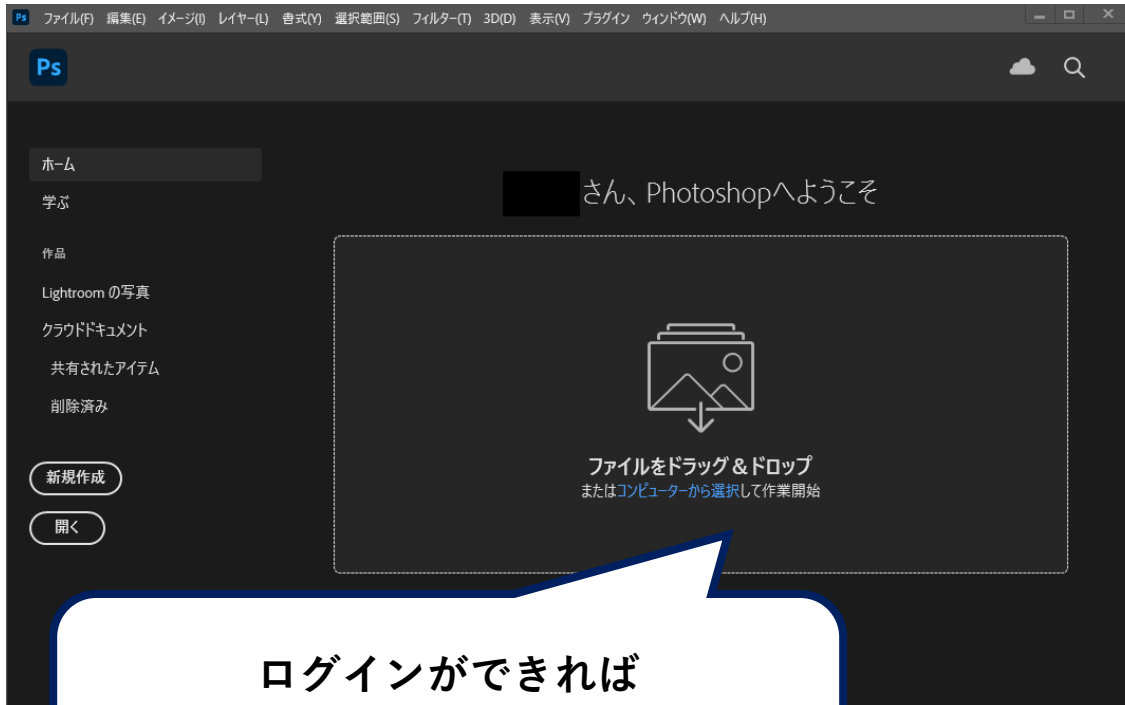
Ps ファイル(F) 編集(E) イメージ(I) レイヤー(L) 書式(Y) 選択範囲(S) フィルター(T) 3D(D) 表示(V) プラグイン ウィンドウ(W) ヘルプ(H)

Ps

ホーム
学ぶ
作品
Lightroom の写真
クラウドドキュメント
共有されたアイテム
削除済み

新規作成
開く

さん、Photoshopへようこそ

ファイルをドラッグ＆ドロップ
またはコンピューターから選択して作業開始

ログインができれば